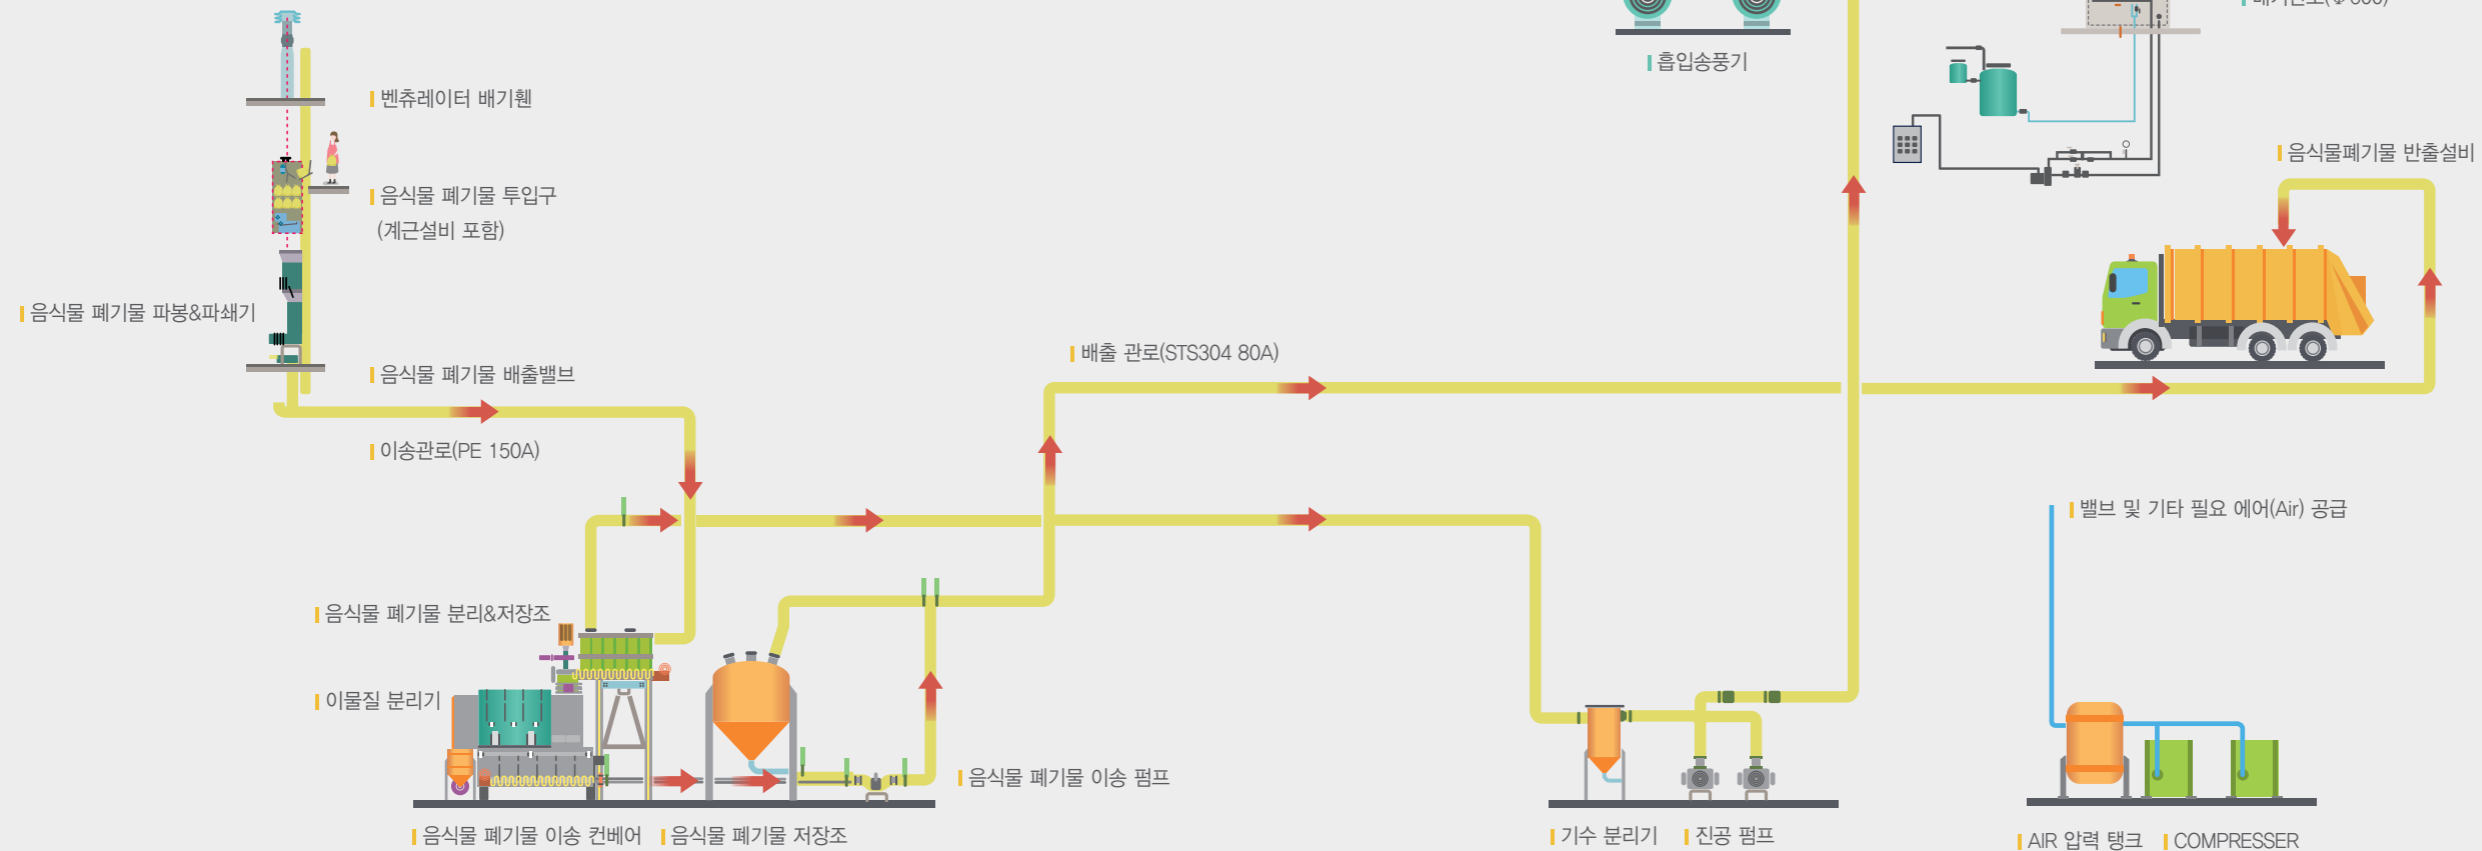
흡입송풍기

음식물폐기물 반출설비

벤츄레이터 배기휀

음식물 폐기물 투입구
(계근설비 포함)

음식물 폐기물 파봉&파쇄기

음식물 폐기물 배출밸브

배출 관로(STS304 80A)

이송관로(PE 150A)

밸브 및 기타 필요 에어(Air) 공급

음식물 폐기물 분리&저장조

이물질 분리기

음식물 폐기물 이송 펌프

음식물 폐기물 이송 컨베어

음식물 폐기물 저장조

기수 분리기

진공 펌프

AIR 압력 탱크

COMPRESSER